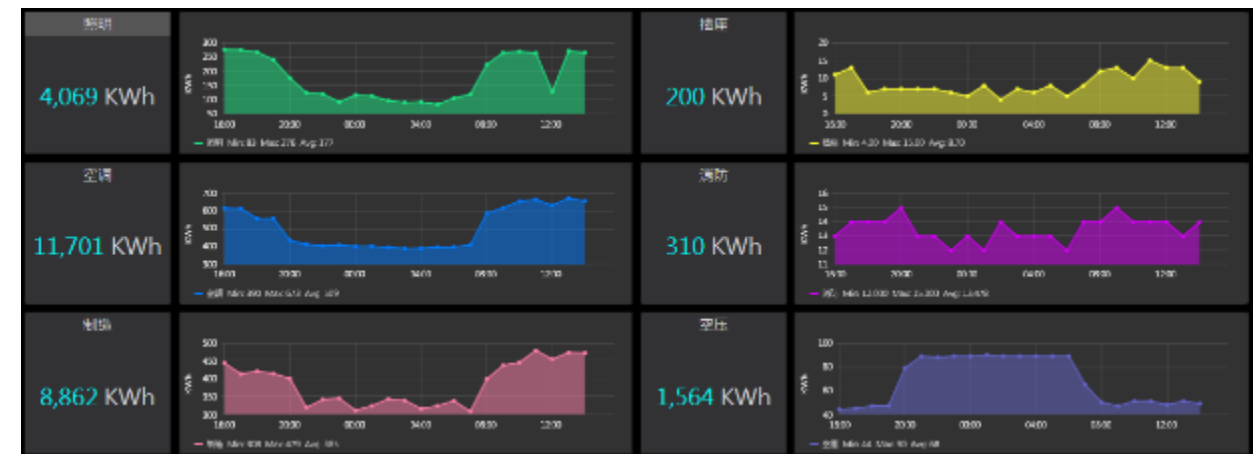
照明

4,069 KWh

300 250 200 150 100 50

KWh

16:00 20:00 00:00 04:00 08:00 12:00

照明 Min: 83 Max: 270 Avg: 177

梯库

200 KWh

20 15 10 5 0

KWh

16:00 20:00 00:00 04:00 08:00 12:00

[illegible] Min: 4.00 Max: 15.00 Avg: 8.70

空调

11,701 KWh

700 600 500 400 300

KWh

16:00 20:00 00:00 04:00 08:00 12:00

空调 Min: 390 Max: 670 Avg: 509

消防

310 KWh

16 15 14 13 12 11

KWh

16:00 20:00 00:00 04:00 08:00 12:00

消防 Min: 12.000 Max: 15.000 Avg: 13.478

制热

8,862 KWh

500 450 400 350 300

KWh

16:00 20:00 00:00 04:00 08:00 12:00

制热 Min: 308 Max: 479 Avg: 385

空压

1,564 KWh

100 80 60 40

KWh

16:00 20:00 00:00 04:00 08:00 12:00

空压 Min: 44 Max: 90 Avg: 68